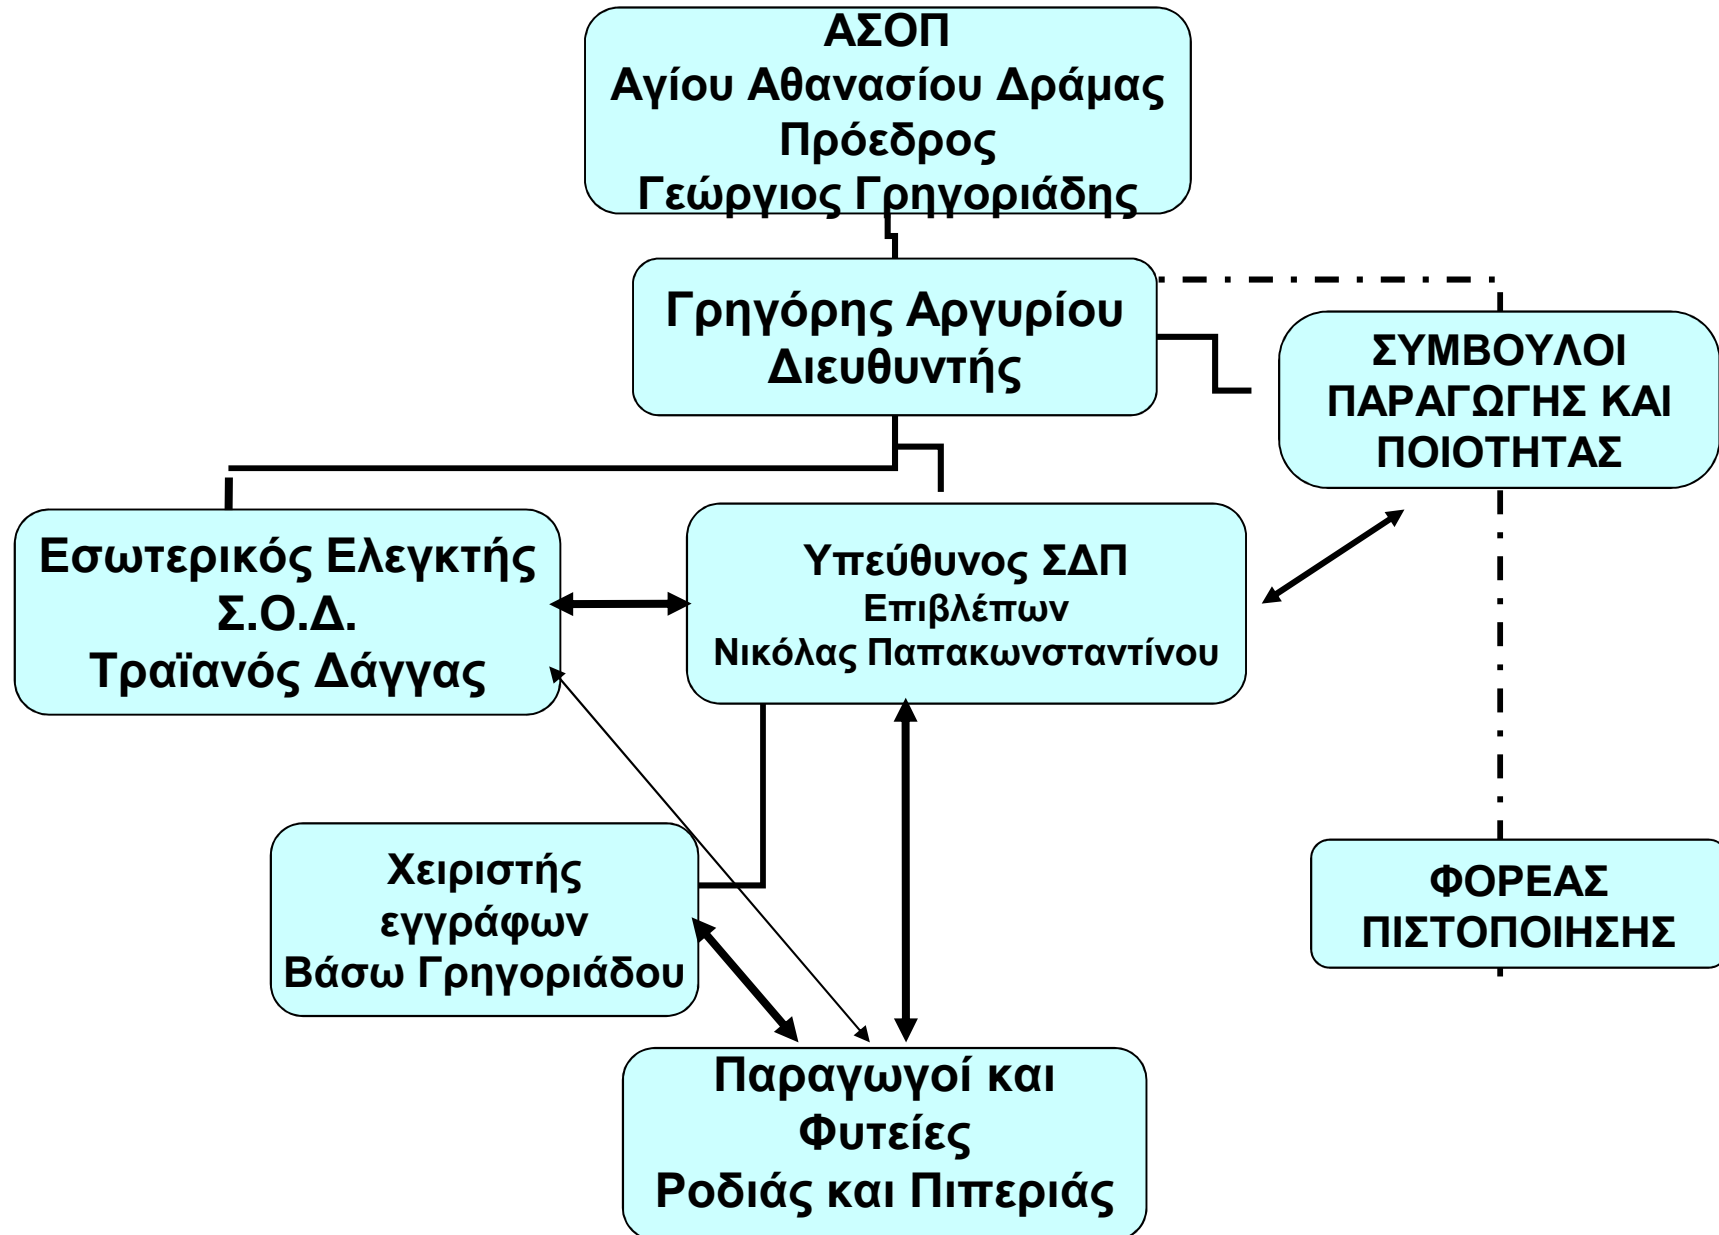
ΑΣΟΠ
Αγίου Αθανασίου Δράμας
Πρόεδρος
Γεώργιος Γρηγοριάδης

Γρηγόρης Αργυρίου
Διευθυντής

ΣΥΜΒΟΥΛΟΙ
ΠΑΡΑΓΩΓΗΣ ΚΑΙ
ΠΟΙΟΤΗΤΑΣ

Εσωτερικός Ελεγκτής
Σ.Ο.Δ.
Τραϊανός Δάγγας

Υπεύθυνος ΣΔΠ
Επιβλέπων
Νικόλας Παπακωνσταντίνου

Χειριστής
εγγράφων
Βάσω Γρηγοριάδου

ΦΟΡΕΑΣ
ΠΙΣΤΟΠΟΙΗΣΗΣ

Παραγωγοί και
Φυτείες
Ροδιάς και Πιπεριάς